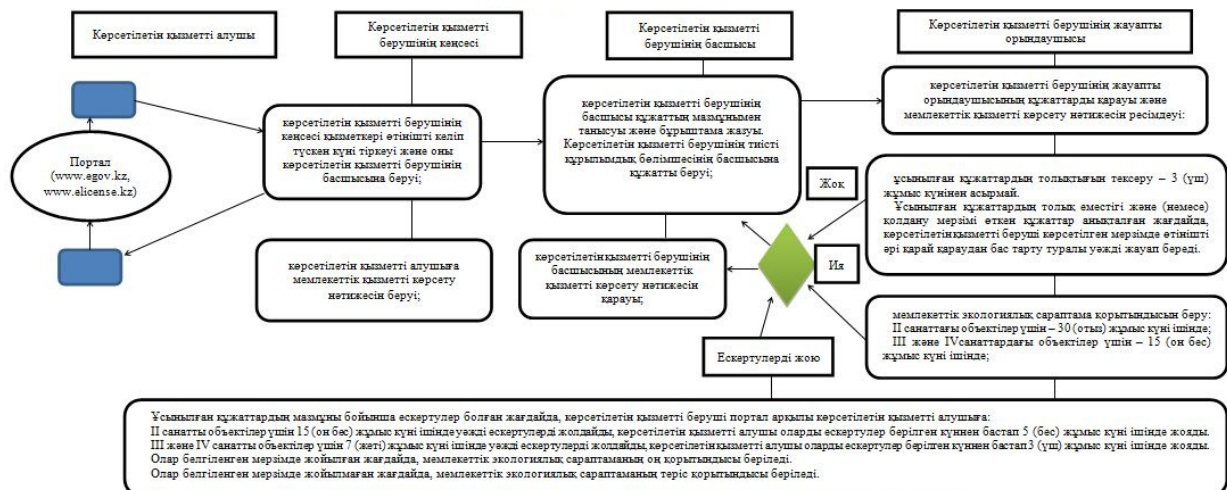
Көрсетілетін қызметті алушы

Көрсетілетін қызметті берушінің кеңсесі

Көрсетілетін қызметті берушінің басшысы

Көрсетілетін қызметті берушінің жауапты орындаушысы

Портал (www.egov.kz, www.elicense.kz)

көрсетілетін қызметті берушінің кеңсесі қызметкері өтінішті келіп түскен күні тіркеуі және оны көрсетілетін қызметті берушінің басшысына беруі;

көрсетілетін қызметті берушінің басшысы құжаттың мазмұнымен танысуы және бұрыштама жазуы. Көрсетілетін қызметті берушінің тиісті құрылымдық бөлімшесінің басшысына құжатты беруі;

көрсетілетін қызметті берушінің жауапты орындаушысының құжаттарды қарауы және мемлекеттік қызметті көрсету нәтижесін ресімдеуі:

ұсынылған құжаттардың толықтығын тексеру – 3 (үш) жұмыс күнінен асырмай.
Ұсынылған құжаттардың толық еместігі және (немесе) қолдану мерзімі өткен құжаттар анықталған жағдайда, көрсетілетінқызметті беруші көрсетілген мерзімде өтінішті әрі қарай қараудан бас тарту туралы уәжді жауап береді.

Жоқ

Ия

көрсетілетін қызметті алушыға мемлекеттік қызметті көрсету нәтижесін беруі;

көрсетілетінқызметті берушінің басшысының мемлекеттік қызметті көрсету нәтижесін қарауы;

мемлекеттік экологиялық сараптама қорытындысын беру:
II санаттағы объектілер үшін – 30 (отыз) жұмыс күні ішінде;
III және IVсанаттарғы объектілер үшін – 15 (он бес) жұмыс күні ішінде;

Ескертулерді жою

Ұсынылған құжаттардың мазмұны бойынша ескертулер болған жағдайда, көрсетілетін қызметті беруші портал арқылы көрсетілетін қызметті алушыға:
II санатты объектілер үшін 15 (он бес) жұмыс күні ішінде уәжді ескертулерді жолдайды, көрсетілетін қызметті алушы оларды ескертулер берілген күннен бастап 5 (бес) жұмыс күні ішінде жояды.
III және IV санатты объектілер үшін 7 (жеті) жұмыс күні ішінде уәжді ескертулерді жолдайды, көрсетілетінқызметті алушы оларды ескертулер берілген күннен бастап3 (үш) жұмыс күні ішінде жояды.
Олар белгіленген мерзімде жойылған жағдайда, мемлекеттік экологиялық сараптаманың оң қорытындысы беріледі.
Олар белгіленген мерзімде жойылмаған жағдайда, мемлекеттік экологиялық сараптаманың теріс қорытындысы беріледі.